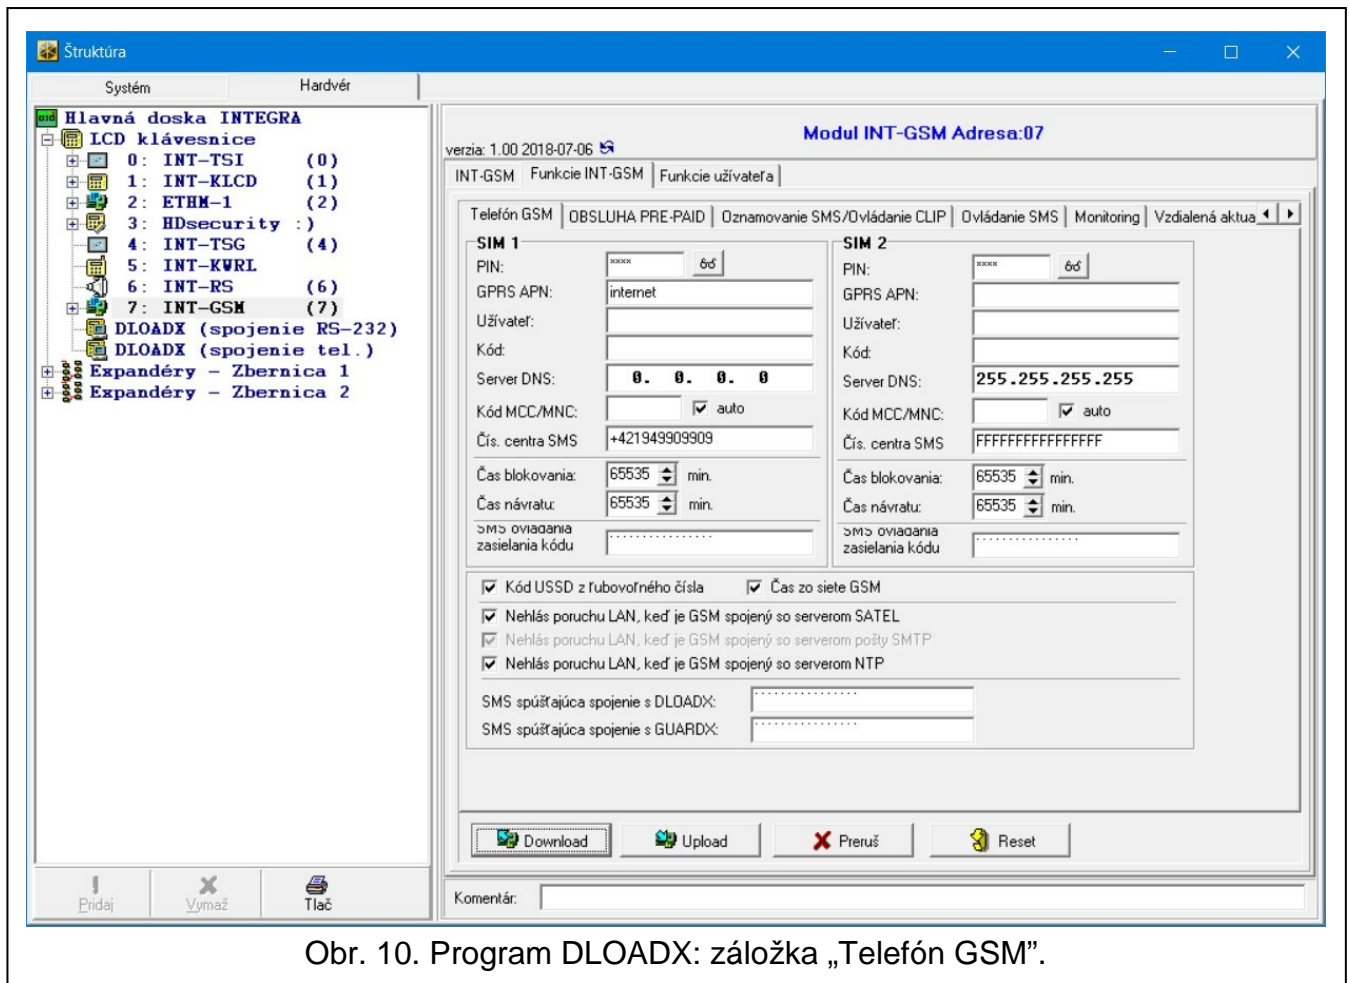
Štruktúra

Systém | Hardvér

Hlavná doska INTEGRA
LCD klávesnice
0: INT-TSI (0)
1: INT-KLCD (1)
2: ETHM-1 (2)
3: HDsecurity :) 
4: INT-TSG (4)
5: INT-KWRL
6: INT-RS (6)
7: INT-GSM (7)
DLOADX (spojenie RS-232)
DLOADX (spojenie tel.)
Expandéry – Zbernica 1
Expandéry – Zbernica 2

Pridaj | Vymaž | Tlač

verzia: 1.00 2018-07-06
Modul INT-GSM Adresa:07

INT-GSM | Funkcie INT-GSM | Funkcie užívateľa

Telefón GSM | OBSLUHA PRE-PAID | Oznamovanie SMS/Ovládanie CLIP | Ovládanie SMS | Monitoring | Vzdialená aktua

SIM 1
PIN: **** 
GPRS APN: internet
Užívateľ:
Kód:
Server DNS: 0. 0. 0. 0
Kód MCC/MNC: auto
Čís. centra SMS +421949909909
Čas blokovania: 65535 min.
Čas návratu: 65535 min.
SMS ovládania zasielania kódu

SIM 2
PIN: ****
GPRS APN:
Užívateľ:
Kód:
Server DNS: 255.255.255.255
Kód MCC/MNC: auto
Čís. centra SMS FFFFFFFFFFFFFFFF
Čas blokovania: 65535 min.
Čas návratu: 65535 min.
SMS ovládania zasielania kódu

Kód USSD z ľubovoľného čísla
Čas zo siete GSM
Nehlás poruchu LAN, keď je GSM spojený so serverom SATEL
Nehlás poruchu LAN, keď je GSM spojený so serverom pošty SMTP
Nehlás poruchu LAN, keď je GSM spojený so serverom NTP

SMS spúšťajúca spojenie s DLOADX:
SMS spúšťajúca spojenie s GUARDX:

Download | Upload | Preruš | Reset

Komentár:

Obr. 10. Program DLOADX: záložka „Telefón GSM”.